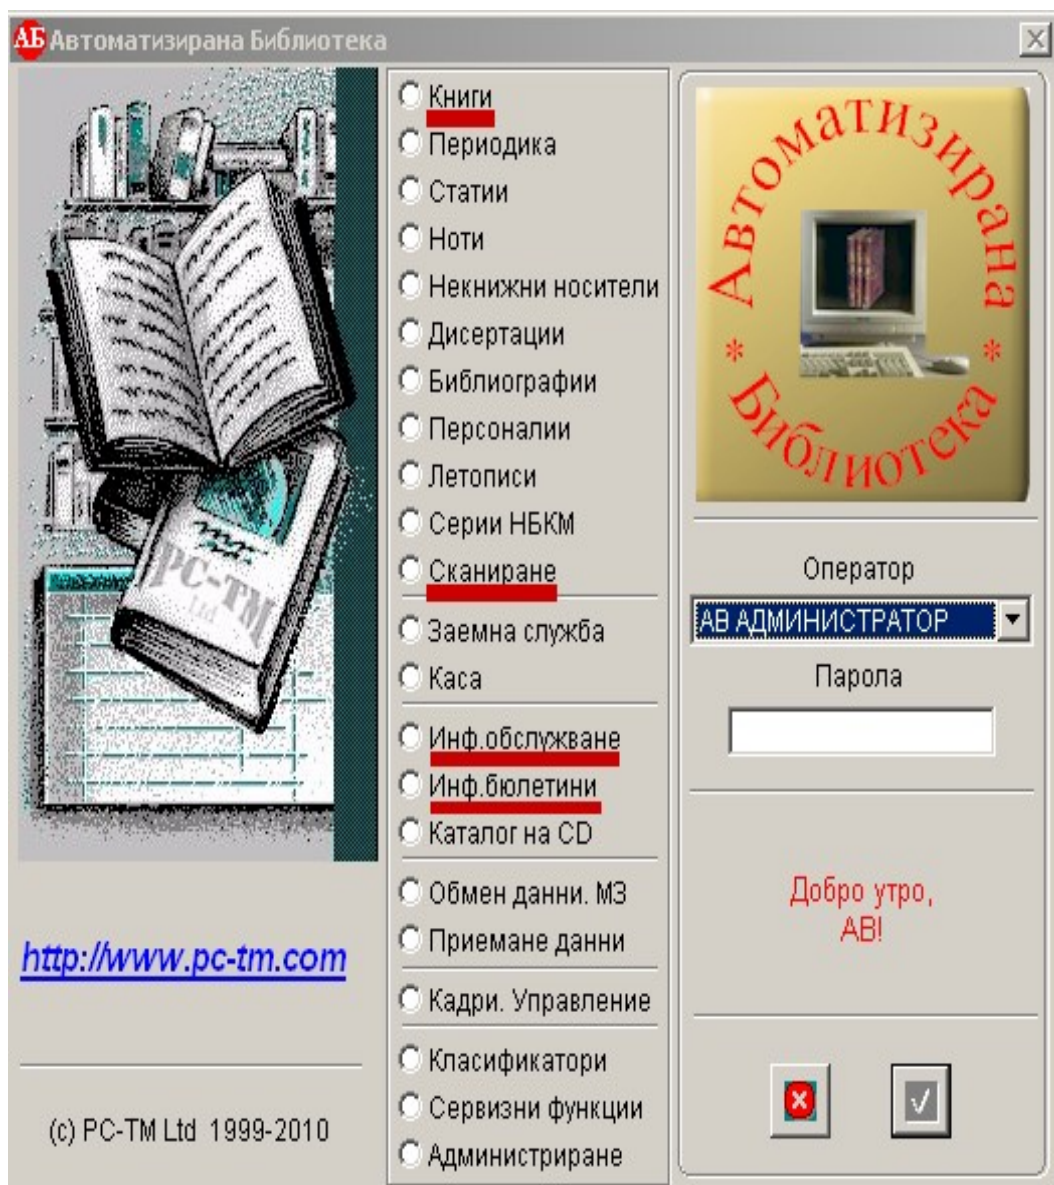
АБ Автоматизирана Библиотека

PC-TM Ltd

Книги
Периодика
Статии
Ноти
Некнижни носители
Дисертации
Библиографии
Персоналии
Летописи
Серии НБКМ
Сканиране

Заемна служба
Каса

Инф.обслужване
Инф.бюлетини
Каталог на CD

Обмен данни. МЗ
Приемане данни

Кадри. Управление

Класификатори
Сервизни функции
Администриране

Автоматизирана * Библиотека *

Оператор
АВ АДМИНИСТРАТОР
Парола

Добро утро,
АВ!

http://www.pc-tm.com

(c) PC-TM Ltd 1999-2010